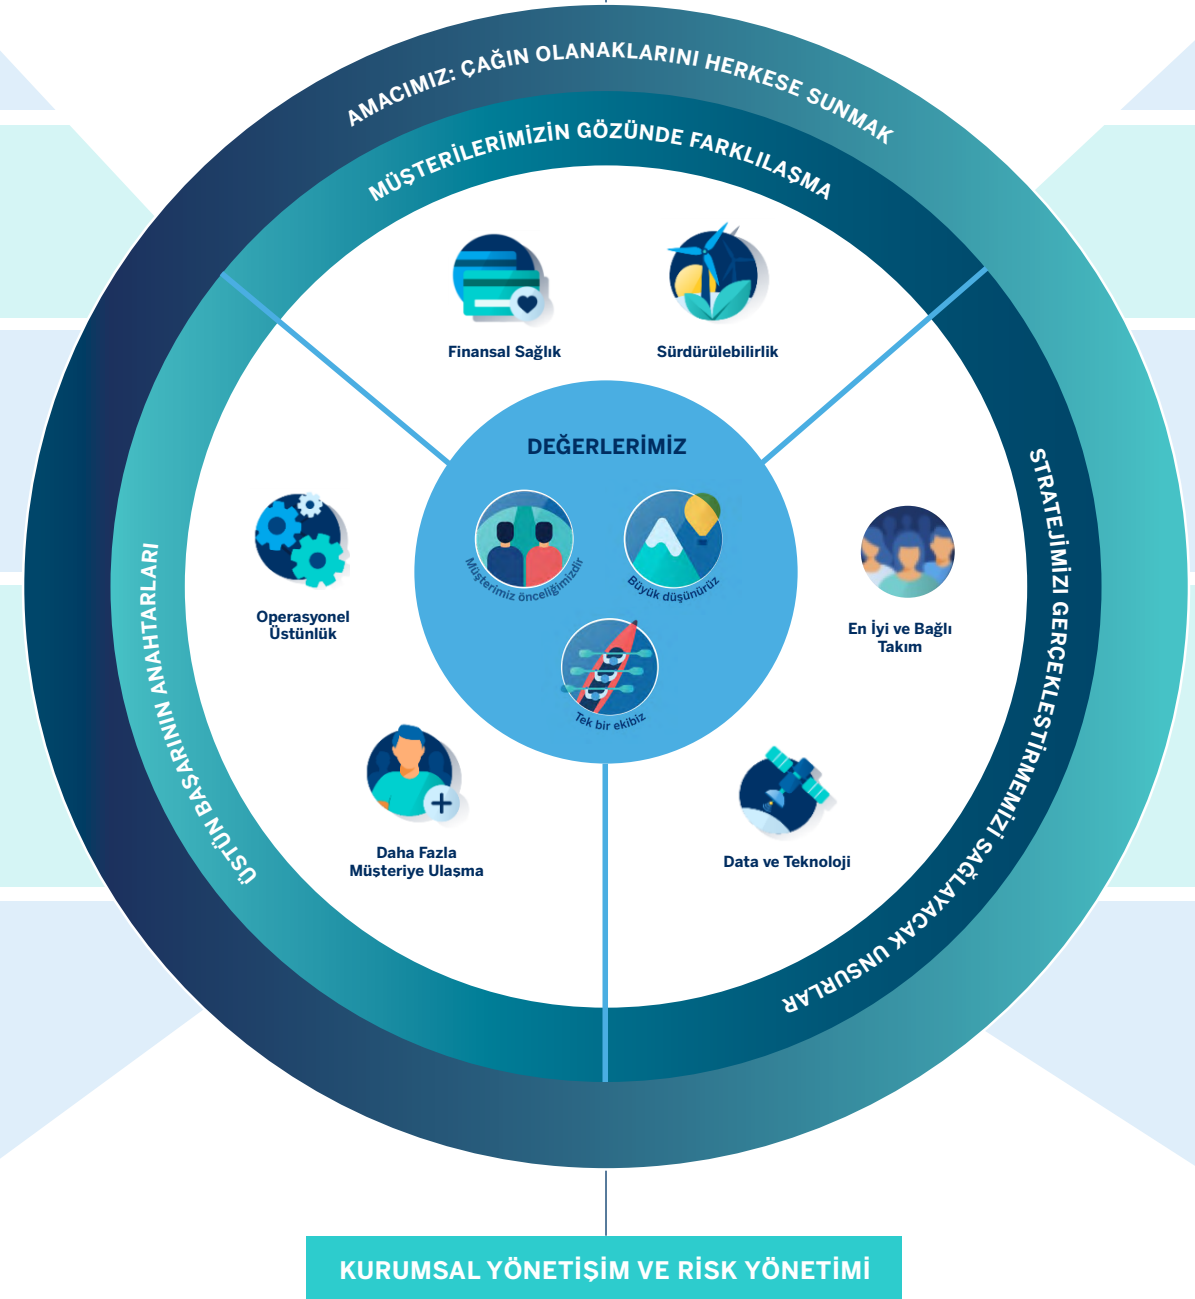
AMACIMIZ: ÇAĞIN OLANAKLARINI HERKESE SUNMAK

MÜŞTERİLERİMİZİN GÖZÜNDE FARKLILAŞMA

Finansal Sağlık

Sürdürülebilirlik

DEĞERLERİMİZ

Müşterimiz önceliğimizdir

Büyük düşünürüz

Tek bir ekibiz

ÜSTÜN BAŞARININ ANAHTARLARI

Operasyonel Üstünlük

Daha Fazla Müşteriye Ulaşma

STRATEJİMİZİ GERÇEKLEŞTİRMEMİZİ SAĞLAYACAK UNSURLAR

En İyi ve Bağlı Takım

Data ve Teknoloji

KURUMSAL YÖNETİŞİM VE RİSK YÖNETİMİ